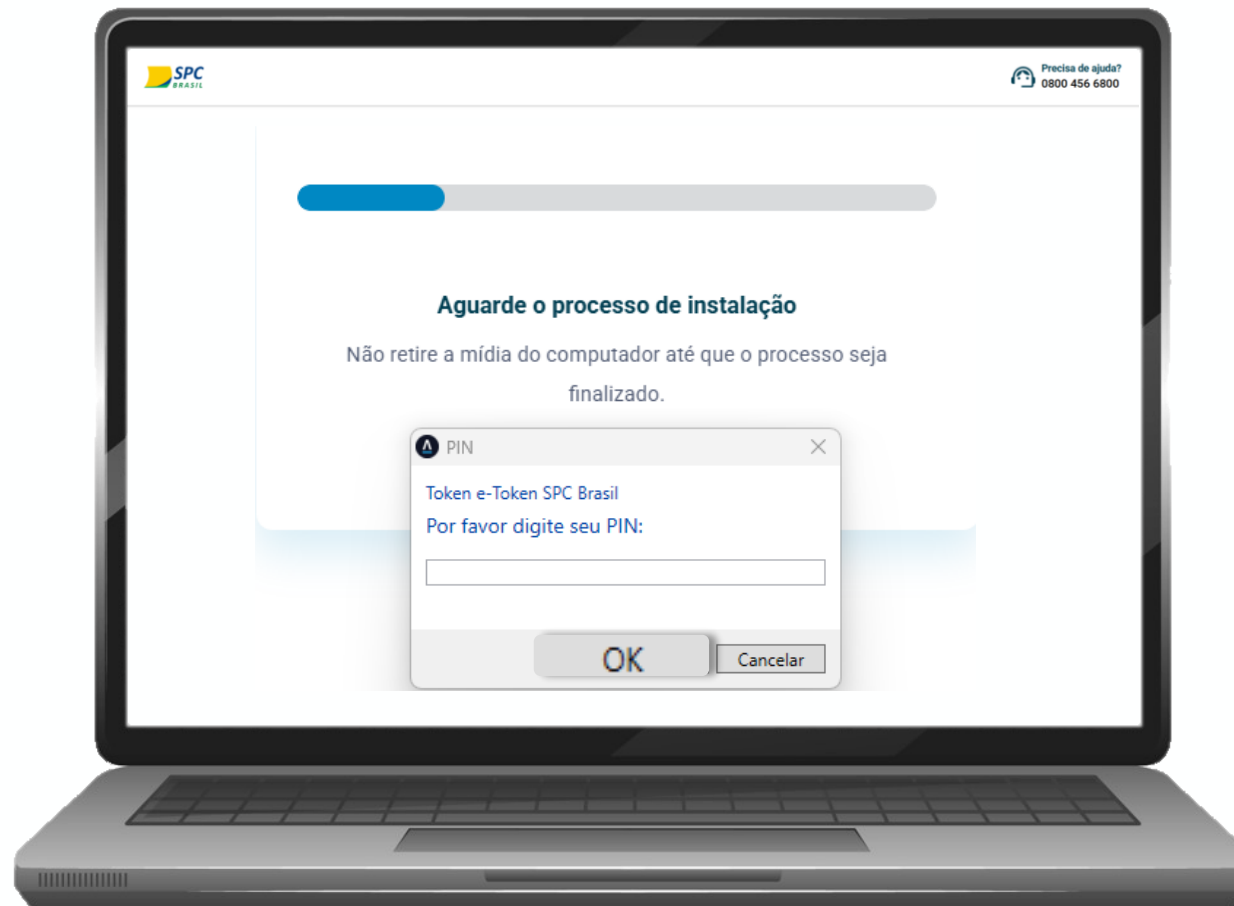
SPC BRASIL

Precisa de ajuda?
0800 456 6800

Aguarde o processo de instalação

Não retire a mídia do computador até que o processo seja finalizado.

PIN

Token e-Token SPC Brasil

Por favor digite seu PIN:

OK

Cancelar